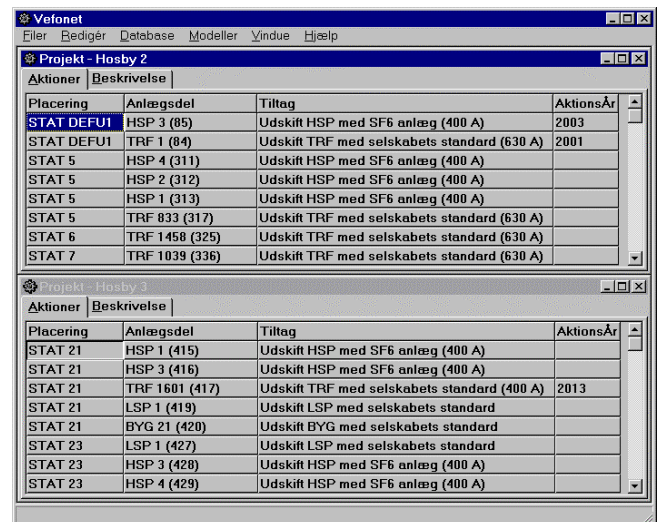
Vefonet

Filer Redigér Database Modeller Vindue Hjælp

Projekt - Hosby 2

Aktioner | Beskrivelse

| Placering | Anlægsdel | Tiltag | AktionsÅr |
|---|---|---|---|
| STAT DEFU1 | HSP 3 (85) | Udskift HSP med SF6 anlæg (400 A) | 2003 |
| STAT DEFU1 | TRF 1 (84) | Udskift TRF med selskabets standard (630 A) | 2001 |
| STAT 5 | HSP 4 (311) | Udskift HSP med SF6 anlæg (400 A) | |
| STAT 5 | HSP 2 (312) | Udskift HSP med SF6 anlæg (400 A) | |
| STAT 5 | HSP 1 (313) | Udskift HSP med SF6 anlæg (400 A) | |
| STAT 5 | TRF 833 (317) | Udskift TRF med selskabets standard (630 A) | |
| STAT 6 | TRF 1458 (325) | Udskift TRF med selskabets standard (630 A) | |
| STAT 7 | TRF 1039 (336) | Udskift TRF med selskabets standard (630 A) | |

Projekt - Hosby 3

Aktioner | Beskrivelse

| Placering | Anlægsdel | Tiltag | AktionsÅr |
|---|---|---|---|
| STAT 21 | HSP 1 (415) | Udskift HSP med SF6 anlæg (400 A) | |
| STAT 21 | HSP 3 (416) | Udskift HSP med SF6 anlæg (400 A) | |
| STAT 21 | TRF 1601 (417) | Udskift TRF med selskabets standard (400 A) | 2013 |
| STAT 21 | LSP 1 (419) | Udskift LSP med selskabets standard | |
| STAT 21 | BYG 21 (420) | Udskift BYG med selskabets standard | |
| STAT 23 | LSP 1 (427) | Udskift LSP med selskabets standard | |
| STAT 23 | HSP 3 (428) | Udskift HSP med SF6 anlæg (400 A) | |
| STAT 23 | HSP 4 (429) | Udskift HSP med SF6 anlæg (400 A) | |